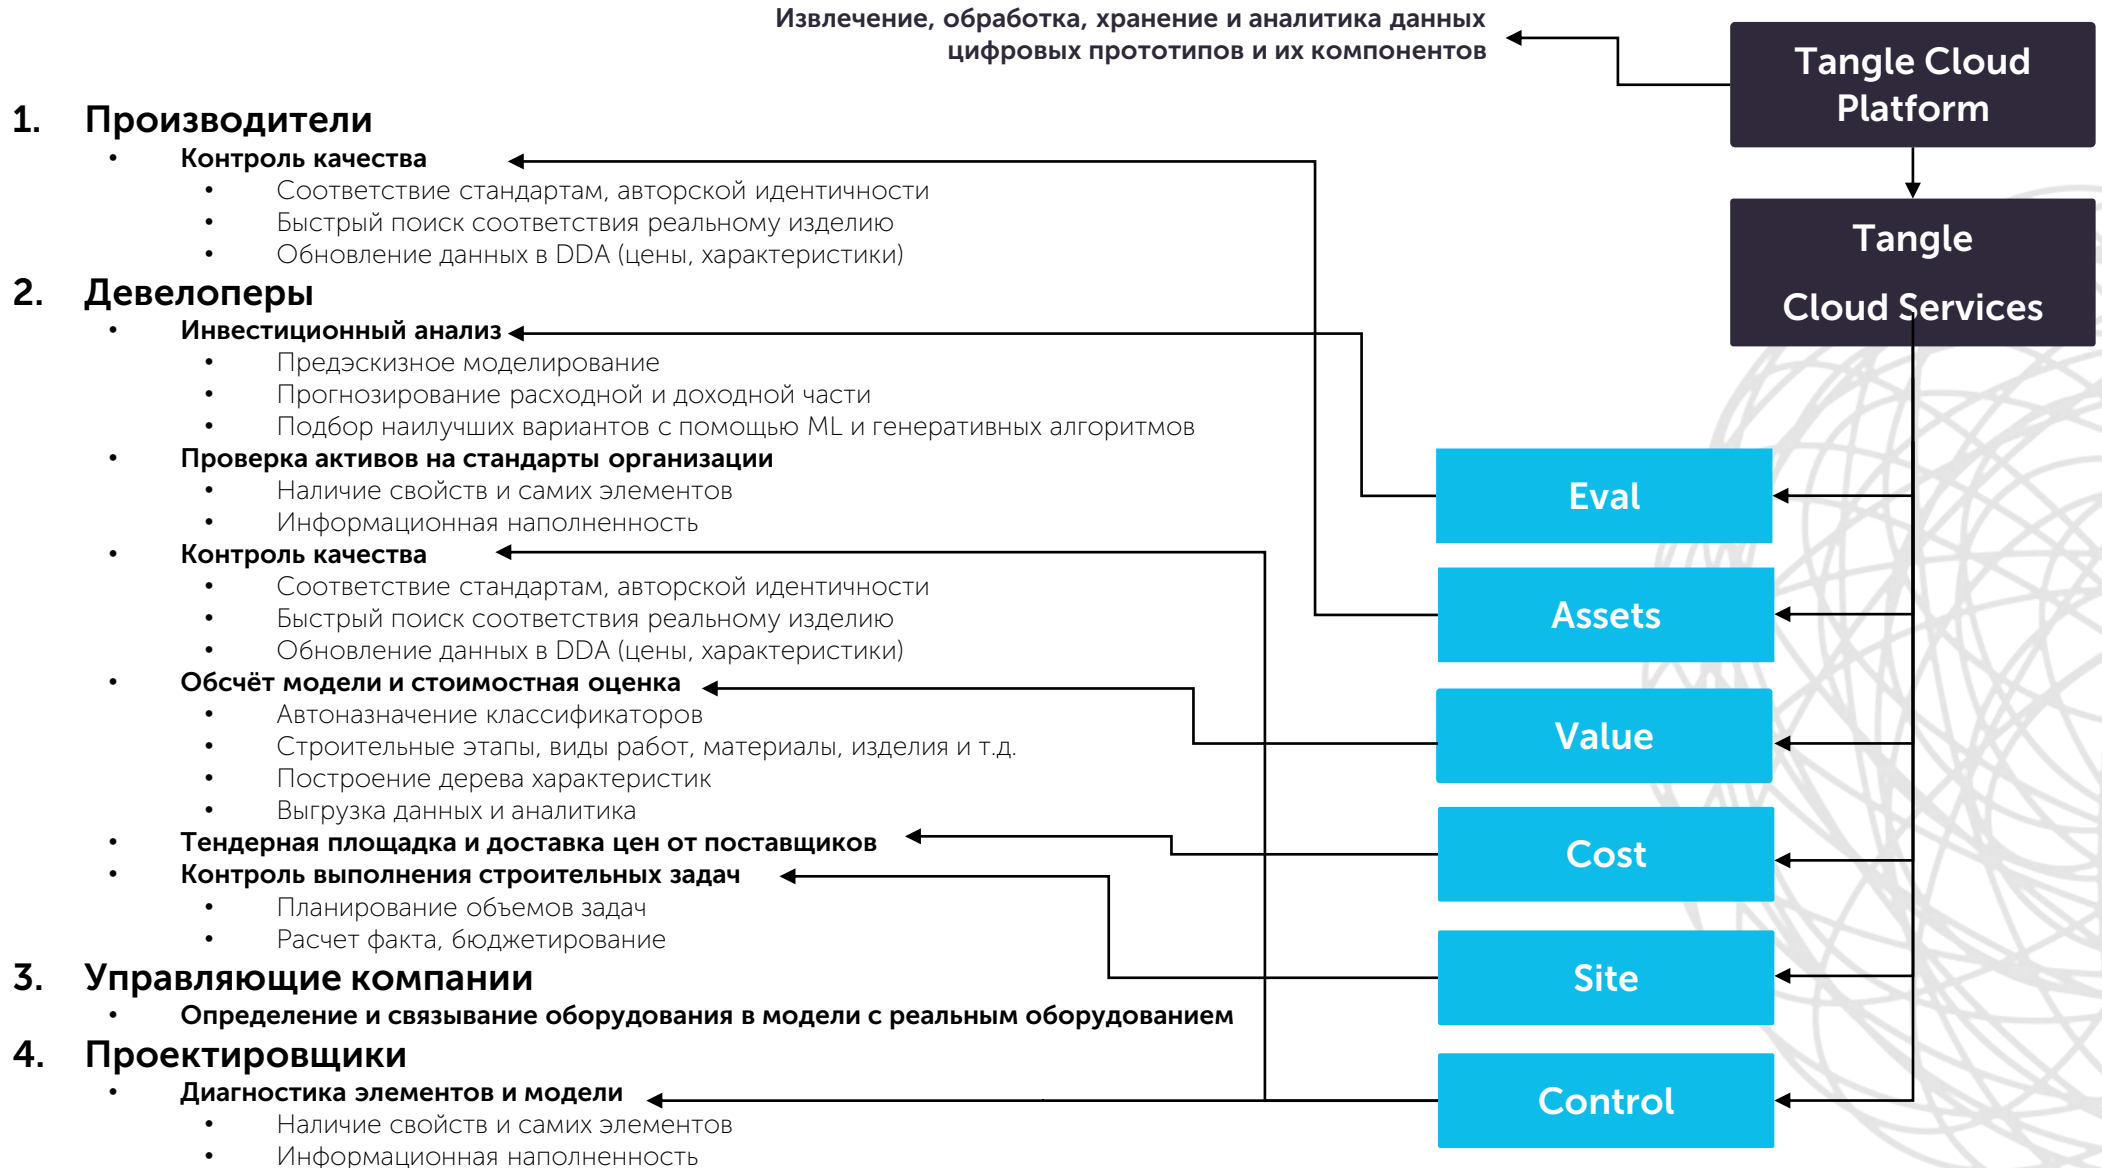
Извлечение, обработка, хранение и аналитика данных цифровых прототипов и их компонентов

Tangle Cloud Platform

Tangle Cloud Services

1. Производители
- Контроль качества
  - Соответствие стандартам, авторской идентичности
  - Быстрый поиск соответствия реальному изделию
  - Обновление данных в DDA (цены, характеристики)

2. Девелоперы
- Инвестиционный анализ
  - Предэскизное моделирование
  - Прогнозирование расходной и доходной части
  - Подбор наилучших вариантов с помощью ML и генеративных алгоритмов
- Проверка активов на стандарты организации
  - Наличие свойств и самих элементов
  - Информационная наполненность
- Контроль качества
  - Соответствие стандартам, авторской идентичности
  - Быстрый поиск соответствия реальному изделию
  - Обновление данных в DDA (цены, характеристики)
- Обсчёт модели и стоимостная оценка
  - Автоназначение классификаторов
  - Строительные этапы, виды работ, материалы, изделия и т.д.
  - Построение дерева характеристик
  - Выгрузка данных и аналитика
- Тендерная площадка и доставка цен от поставщиков
- Контроль выполнения строительных задач
  - Планирование объемов задач
  - Расчет факта, бюджетирование

3. Управляющие компании
- Определение и связывание оборудования в модели с реальным оборудованием

4. Проектировщики
- Диагностика элементов и модели
  - Наличие свойств и самих элементов
  - Информационная наполненность

Eval

Assets

Value

Cost

Site

Control